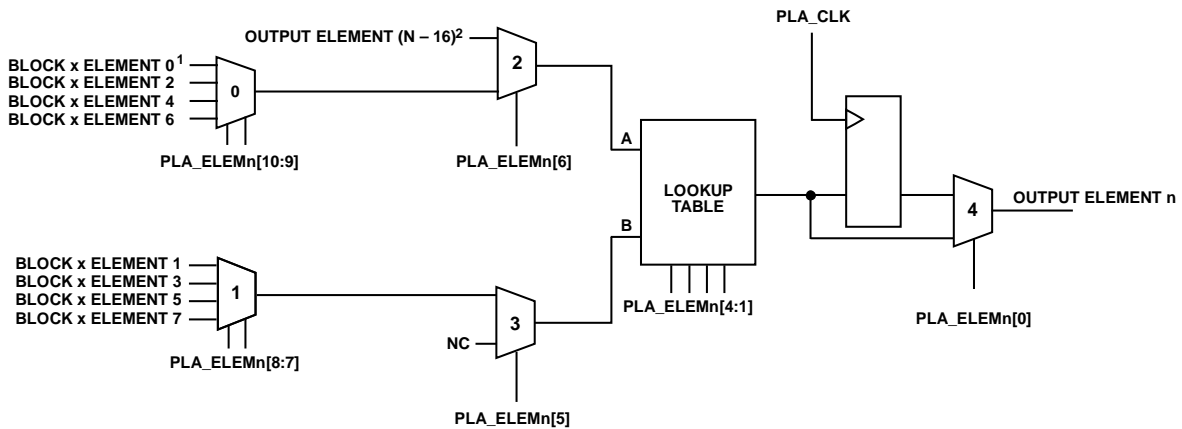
OUTPUT ELEMENT (N – 16)$^2$

BLOCK x ELEMENT 0$^1$
BLOCK x ELEMENT 2
BLOCK x ELEMENT 4
BLOCK x ELEMENT 6

0

2

PLA_ELEMn[10:9]

PLA_ELEMn[6]

PLA_CLK

A

LOOKUP TABLE

B

4

OUTPUT ELEMENT n

BLOCK x ELEMENT 1
BLOCK x ELEMENT 3
BLOCK x ELEMENT 5
BLOCK x ELEMENT 7

1

PLA_ELEMn[8:7]

NC

3

PLA_ELEMn[4:1]

PLA_ELEMn[0]

PLA_ELEMn[5]